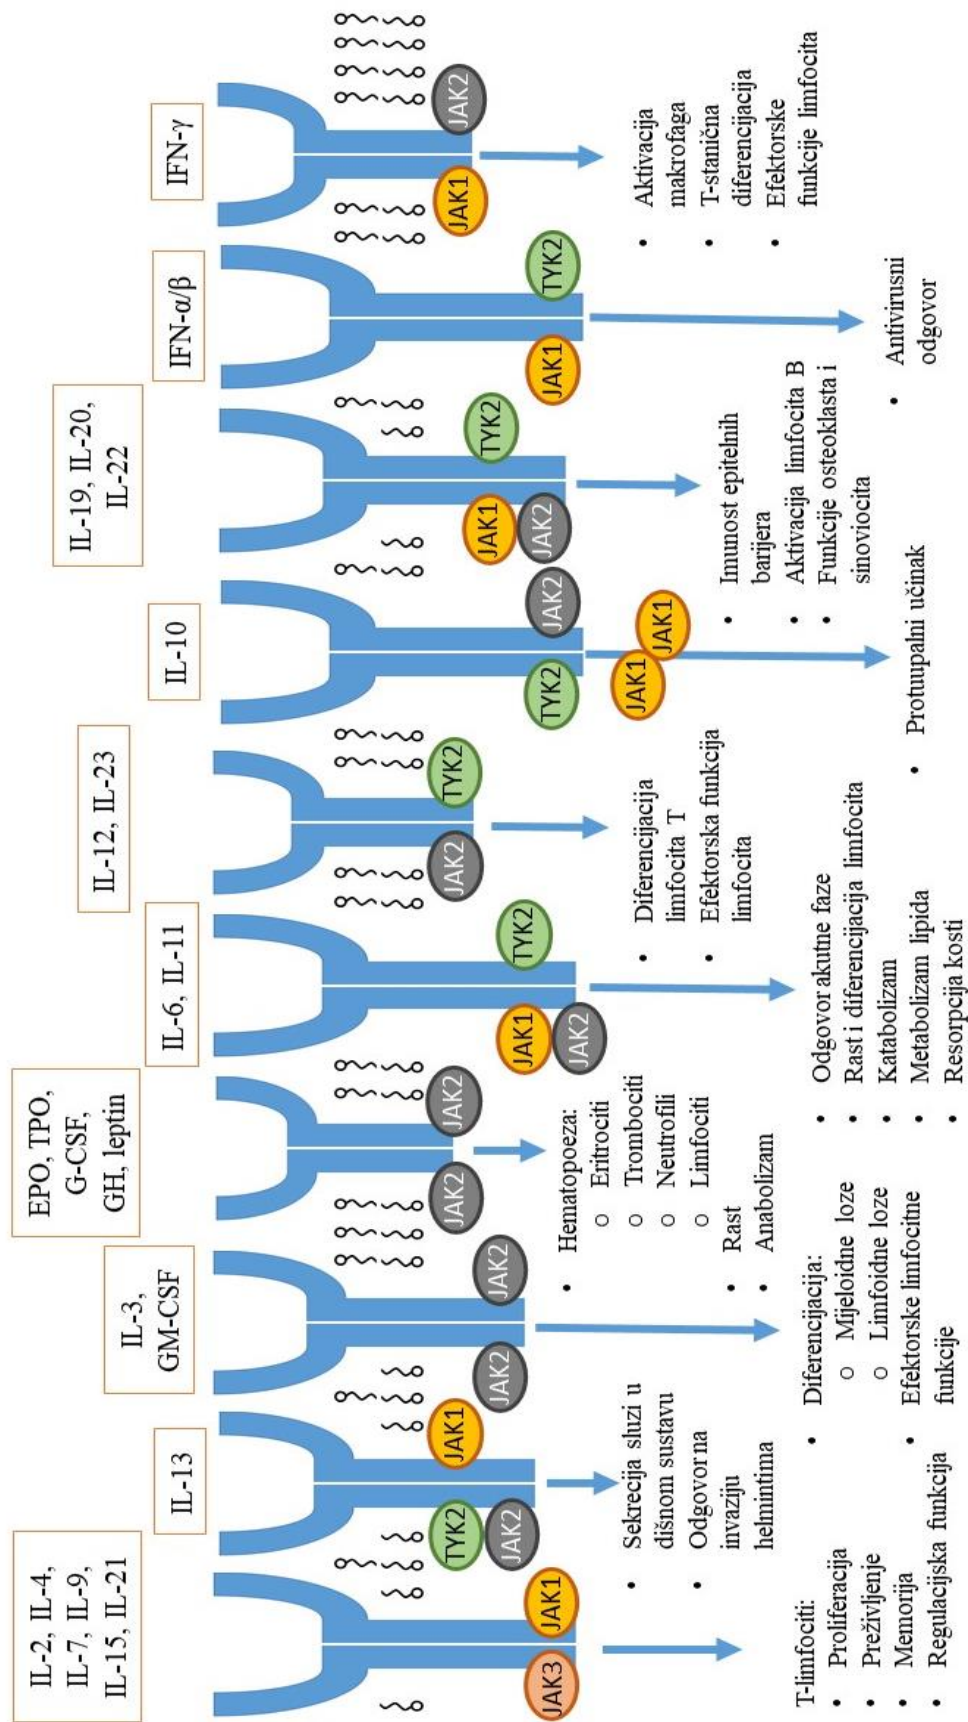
IL-2, IL-4, IL-7, IL-9, IL-15, IL-21

JAK3 JAK1

T-limfociti:
• Proliferacija
• Preživljenje
• Memorija
• Regulacijska funkcija

IL-13

TYK2 JAK2 JAK1

• Sekrecija sluzi u dišnom sustavu
• Odgovor na invaziju helmintima

IL-3, GM-CSF

JAK2 JAK2

• Diferencijacija:
○ Mijeloidne loze
○ Limfoidne loze
• Efektorske limfocitne funkcije

EPO, TPO, G-CSF, GH, leptin

JAK2 JAK2

• Hematopoeza:
○ Eritrociti
○ Trombociti
○ Neutrofili
○ Limfociti
• Rast
• Anabolizam

IL-6, IL-11

JAK1 JAK2 TYK2

• Odgovor akutne faze
• Rast i diferencijacija limfocita
• Katabolizam
• Metabolizam lipida
• Resorpcija kosti

IL-12, IL-23

JAK2 TYK2

• Diferencijacija limfocita T
• Efektorska funkcija limfocita

IL-10

TYK2 JAK2 JAK1 JAK1

• Protuupalni učinak

IL-19, IL-20, IL-22

JAK1 JAK2 TYK2

• Imunost epitelnih barijera
• Aktivacija limfocita B
• Funkcije osteoklasta i sinoviocita

IFN-α/β

JAK1 TYK2

• Antivirusni odgovor

IFN-γ

JAK1 JAK2

• Aktivacija makrofaga
• T-stanična diferencijacija
• Efektorske funkcije limfocita